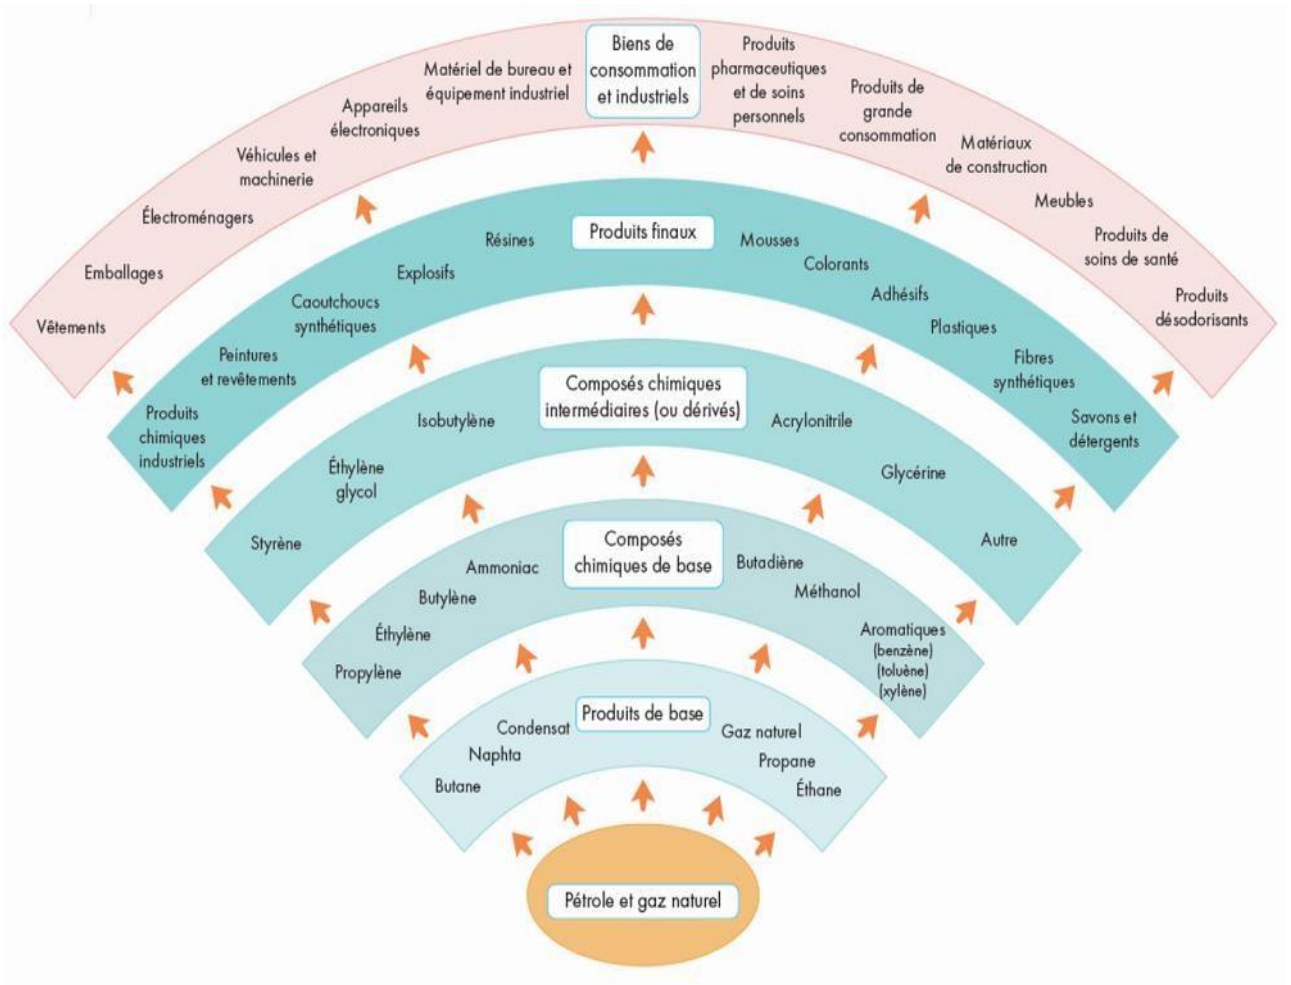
Biens de consommation et industriels

Vêtements
Emballages
Électroménagers
Véhicules et machinerie
Appareils électroniques
Matériel de bureau et équipement industriel
Produits pharmaceutiques et de soins personnels
Produits de grande consommation
Matériaux de construction
Meubles
Produits de soins de santé
Produits désodorisants

Produits finaux

Produits chimiques industriels
Peintures et revêtements
Caoutchoucs synthétiques
Explosifs
Résines
Mousses
Colorants
Adhésifs
Plastiques
Fibres synthétiques
Savons et détergents

Composés chimiques intermédiaires (ou dérivés)

Styrène
Éthylène glycol
Isobutylène
Acrylonitrile
Glycérine
Autre

Composés chimiques de base

Propylène
Éthylène
Butylène
Ammoniac
Butadiène
Méthanol
Aromatiques (benzène) (toluène) (xylène)

Produits de base

Butane
Naphta
Condensat
Gaz naturel
Propane
Éthane

Pétrole et gaz naturel